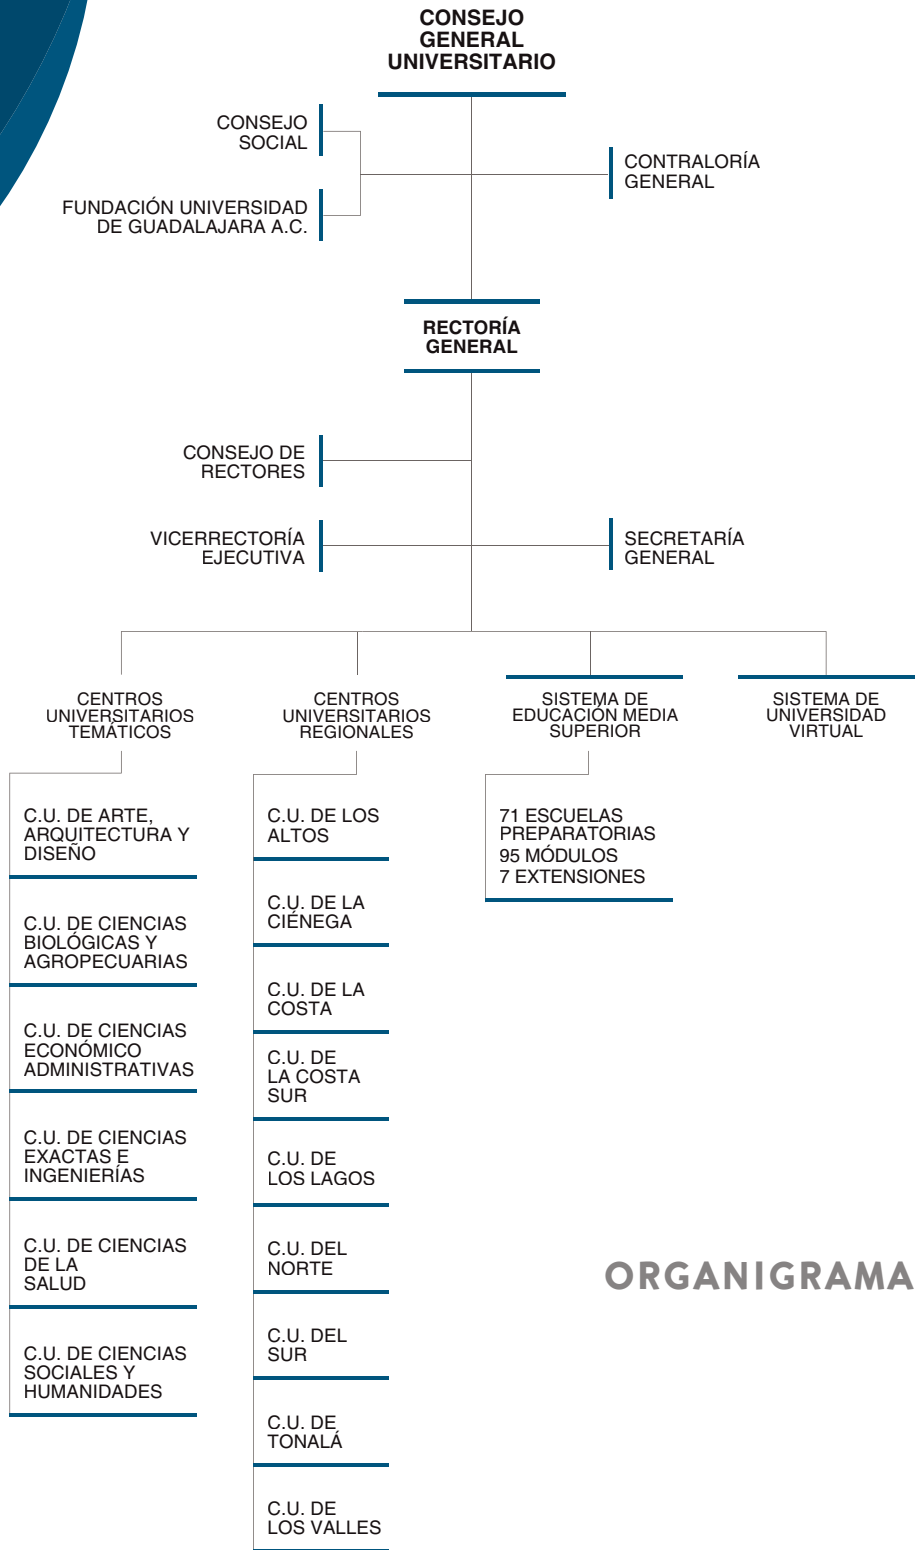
CONSEJO GENERAL UNIVERSITARIO

CONSEJO SOCIAL

FUNDACIÓN UNIVERSIDAD DE GUADALAJARA A.C.

CONTRALORÍA GENERAL

RECTORÍA GENERAL

CONSEJO DE RECTORES

VICERRECTORÍA EJECUTIVA

SECRETARÍA GENERAL

CENTROS UNIVERSITARIOS TEMÁTICOS

CENTROS UNIVERSITARIOS REGIONALES

SISTEMA DE EDUCACIÓN MEDIA SUPERIOR

SISTEMA DE UNIVERSIDAD VIRTUAL

C.U. DE ARTE, ARQUITECTURA Y DISEÑO

C.U. DE CIENCIAS BIOLÓGICAS Y AGROPECUARIAS

C.U. DE CIENCIAS ECONÓMICO ADMINISTRATIVAS

C.U. DE CIENCIAS EXACTAS E INGENIERÍAS

C.U. DE CIENCIAS DE LA SALUD

C.U. DE CIENCIAS SOCIALES Y HUMANIDADES

C.U. DE LOS ALTOS

C.U. DE LA CIÉNEGA

C.U. DE LA COSTA

C.U. DE LA COSTA SUR

C.U. DE LOS LAGOS

C.U. DEL NORTE

C.U. DEL SUR

C.U. DE TONALÁ

C.U. DE LOS VALLES

71 ESCUELAS PREPARATORIAS
95 MÓDULOS
7 EXTENSIONES

ORGANIGRAMA